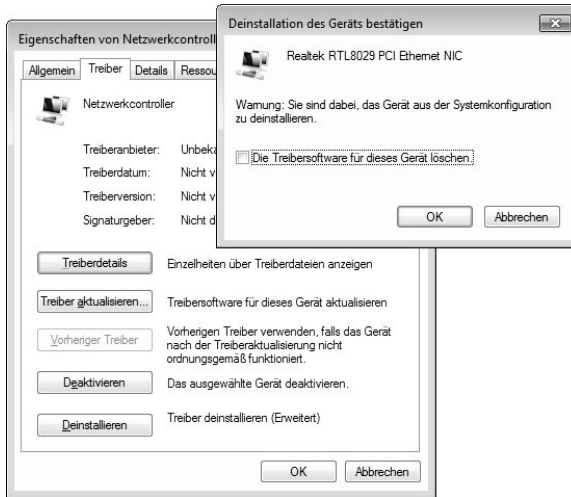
Eigenschaften von Netzwerkcontroll

Allgemein | Treiber | Details | Ressou

Netzwerkcontroller

Treiberanbieter: Unbeka

Treiberdatum: Nicht v

Treiberversion: Nicht v

Signaturgeber: Nicht d

Treiberdetails | Einzelheiten über Treiberdateien anzeigen

Treiber aktualisieren... | Treibersoftware für dieses Gerät aktualisieren

Vorheriger Treiber | Vorherigen Treiber verwenden, falls das Gerät nach der Treiberaktualisierung nicht ordnungsgemäß funktioniert.

Deaktivieren | Das ausgewählte Gerät deaktivieren.

Deinstallieren | Treiber deinstallieren (Erweitert)

OK | Abbrechen

Deinstallation des Geräts bestätigen

Realtek RTL8029 PCI Ethernet NIC

Warnung: Sie sind dabei, das Gerät aus der Systemkonfiguration zu deinstallieren.

Die Treibersoftware für dieses Gerät löschen.

OK | Abbrechen